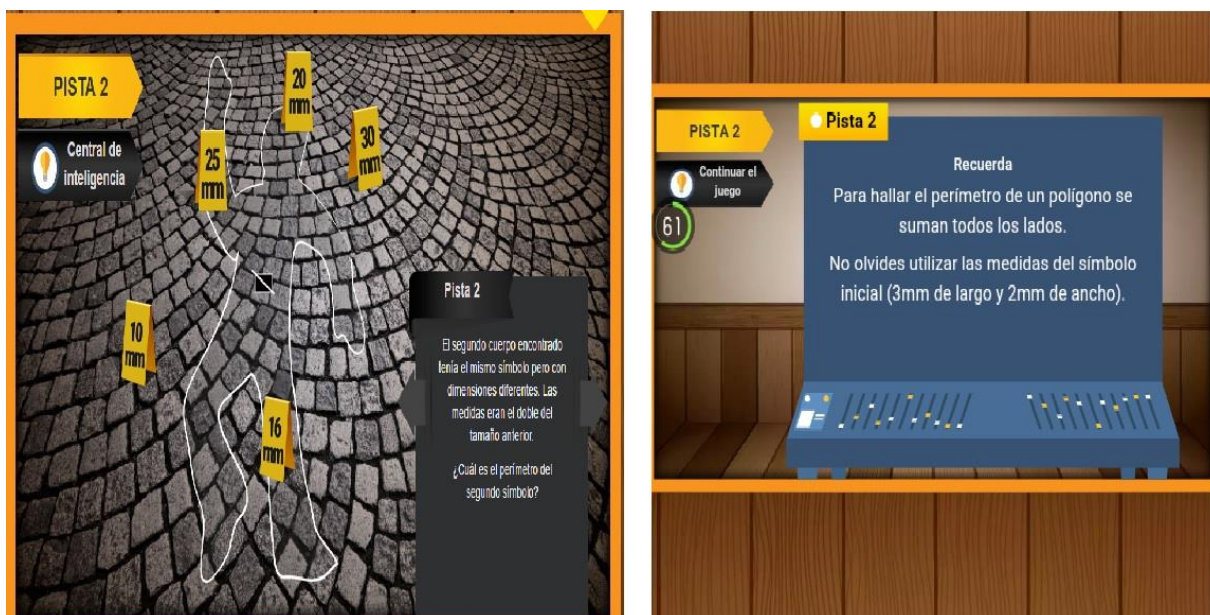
PISTA 2

Central de inteligencia

20 mm

25 mm

30 mm

10 mm

16 mm

Pista 2

El segundo cuerpo encontrado tenía el mismo símbolo pero con dimensiones diferentes. Las medidas eran el doble del tamaño anterior.

¿Cuál es el perímetro del segundo símbolo?

PISTA 2

Continuar el juego

61

Pista 2

Recuerda

Para hallar el perímetro de un polígono se suman todos los lados.

No olvides utilizar las medidas del símbolo inicial (3mm de largo y 2mm de ancho).